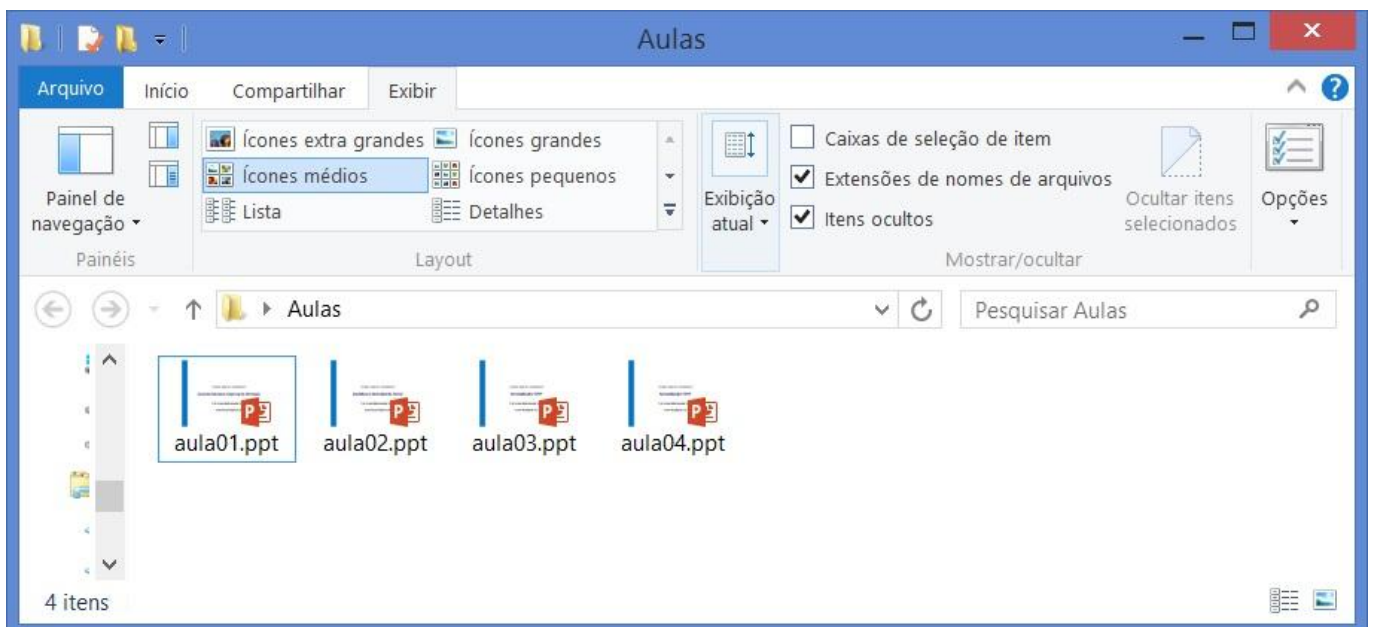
Aulas

Arquivo Início Compartilhar Exibir

Painel de navegação

Painéis

Ícones extra grandes Ícones grandes
Ícones médios Ícones pequenos
Lista Detalhes

Layout

Exibição atual

Caixas de seleção de item
Extensões de nomes de arquivos
Itens ocultos

Ocultar itens selecionados

Mostrar/ocultar

Opções

Aulas

Pesquisar Aulas

aula01.ppt aula02.ppt aula03.ppt aula04.ppt

4 itens